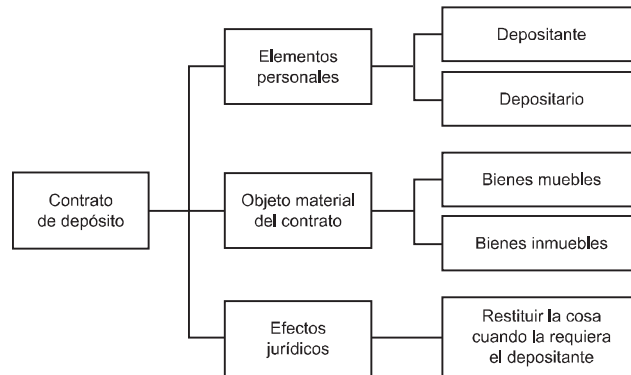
Contrato de depósito

Elementos personales

Depositante

Depositario

Objeto material del contrato

Bienes muebles

Bienes inmuebles

Efectos jurídicos

Restituir la cosa cuando la requiera el depositante